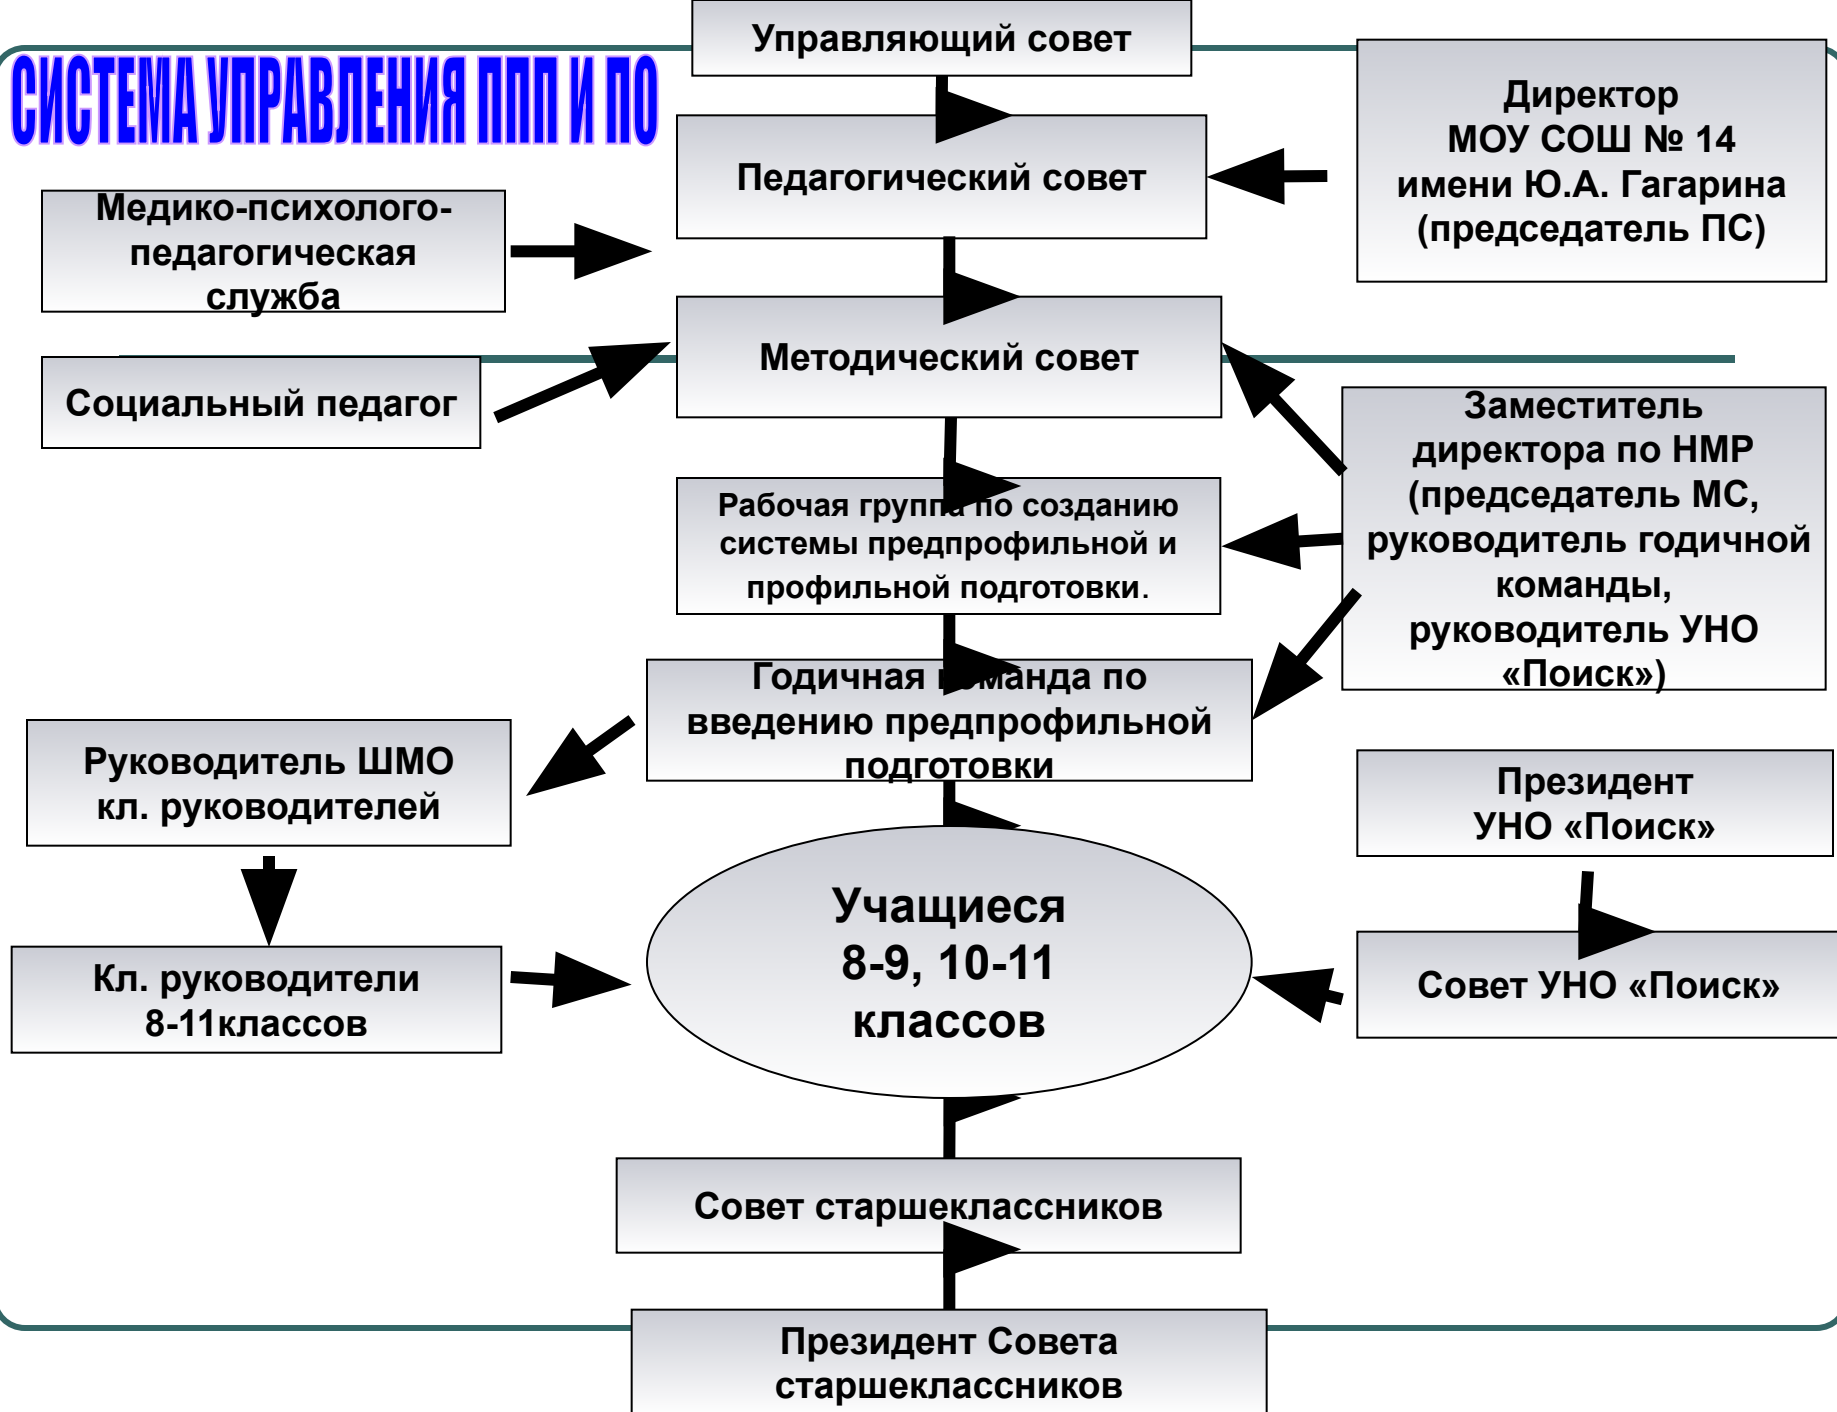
СИСТЕМА УПРАВЛЕНИЯ ППП И ПО

Управляющий совет

Педагогический совет

Директор МОУ СОШ № 14 имени Ю.А. Гагарина (председатель ПС)

Медико-психолого-педагогическая служба

Методический совет

Социальный педагог

Заместитель директора по НМР (председатель МС, руководитель годичной команды, руководитель УНО «Поиск»)

Рабочая группа по созданию системы предпрофильной и профильной подготовки.

Годичная команда по введению предпрофильной подготовки

Руководитель ШМО кл. руководителей

Президент УНО «Поиск»

Учащиеся 8-9, 10-11 классов

Кл. руководители 8-11классов

Совет УНО «Поиск»

Совет старшеклассников

Президент Совета старшеклассников